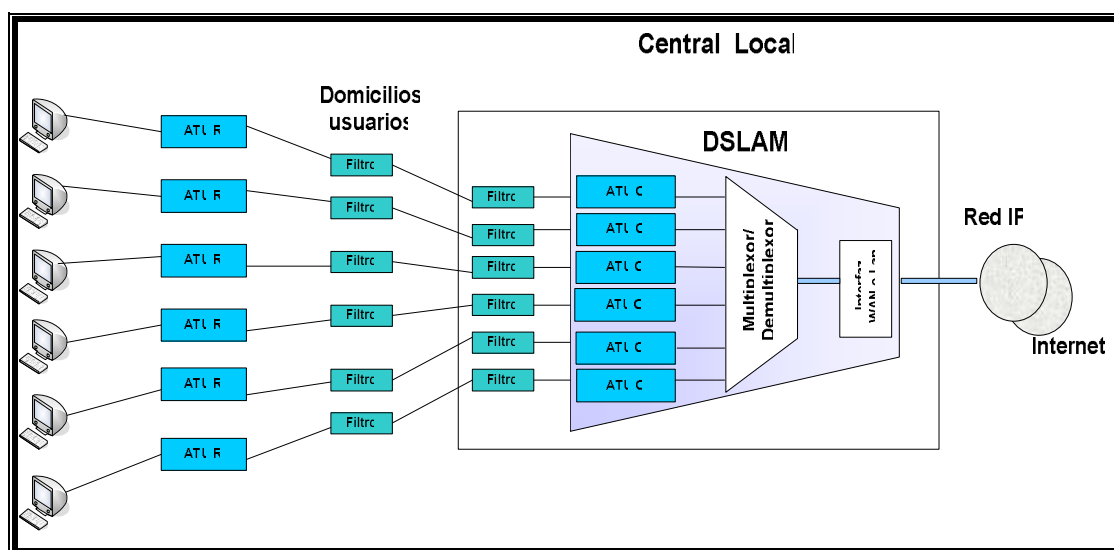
Central Local

Domicilios usuarios

DSLAM

ATU R

ATU R

ATU R

ATU R

ATU R

ATU R

Filtro

Filtro

Filtro

Filtro

Filtro

Filtro

Filtro

Filtro

Filtro

Filtro

Filtro

Filtro

ATU C

ATU C

ATU C

ATU C

ATU C

ATU C

Multiplexor/ Demultiplexor

Interfaz WAN o Lan

Red IP

Internet